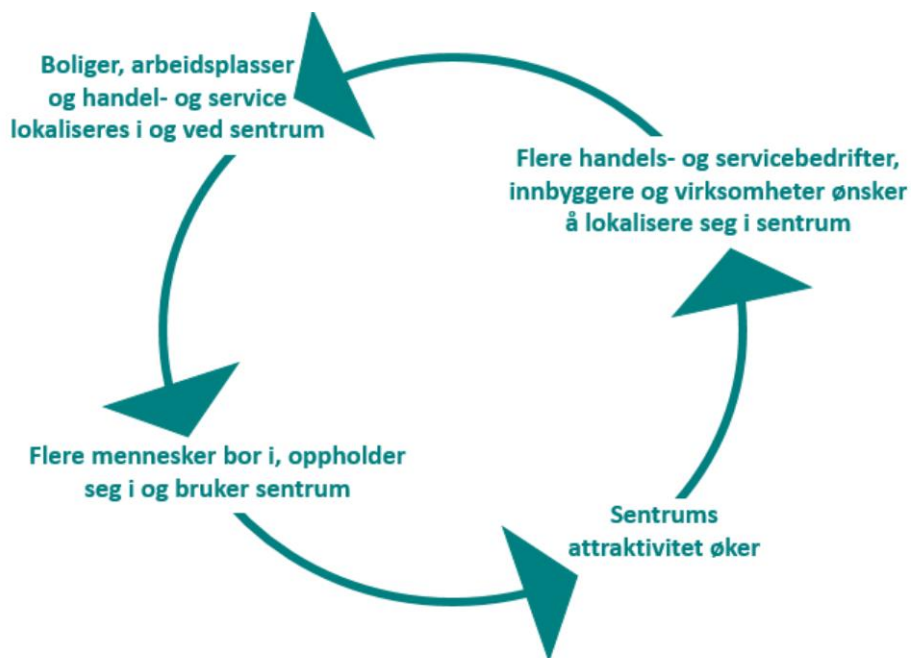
Boliger, arbeidsplasser og handel- og service lokaliseres i og ved sentrum

Flere handels- og servicebedrifter, innbyggere og virksomheter ønsker å lokalisere seg i sentrum

Flere mennesker bor i, oppholder seg i og bruker sentrum

Sentrums attraktivitet øker